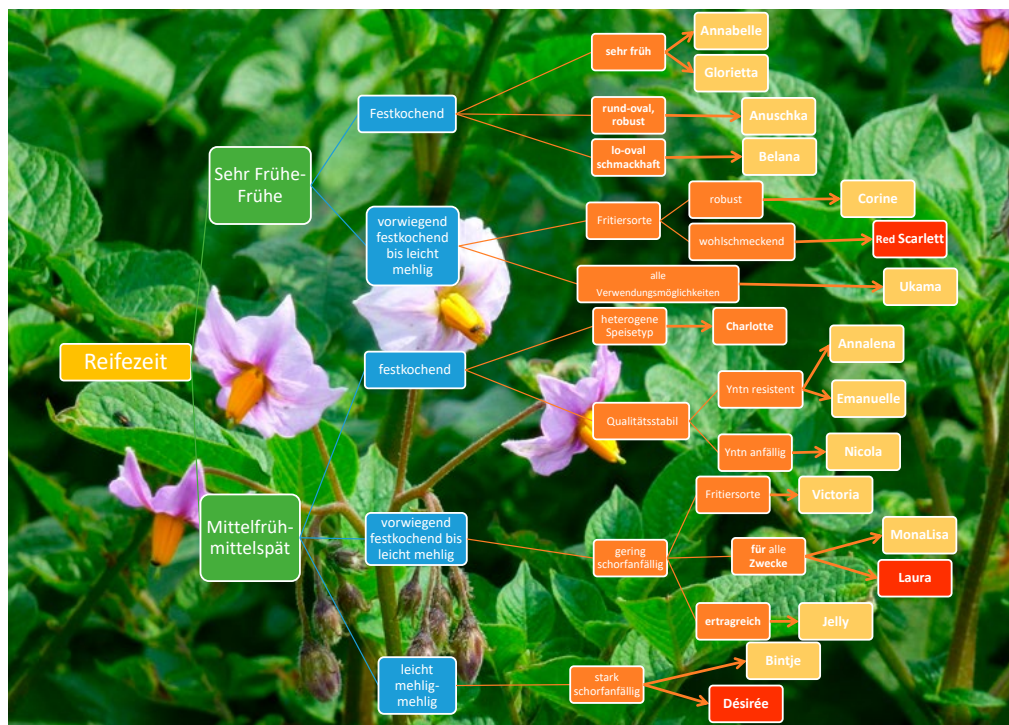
Reifezeit

Sehr Frühe-Frühe

Festkochend

sehr früh

Annabelle

Glorietta

rund-oval, robust

Anuschka

lo-oval schmackhaft

Belana

vorwiegend festkochend bis leicht mehlig

Fritiersorte

robust

Corine

wohlschmeckend

Red Scarlett

alle Verwendungsmöglichkeiten

Ukama

festkochend

heterogene Speisetyp

Charlotte

Qualitätsstabil

Yntn resistent

Annalena

Emanuelle

Yntn anfällig

Nicola

Mittelfrüh-mittelspät

vorwiegend festkochend bis leicht mehlig

gering schorfanfällig

Fritiersorte

Victoria

für alle Zwecke

MonaLisa

Laura

ertragreich

Jelly

leicht mehlig-mehlig

stark schorfanfällig

Bintje

Désirée